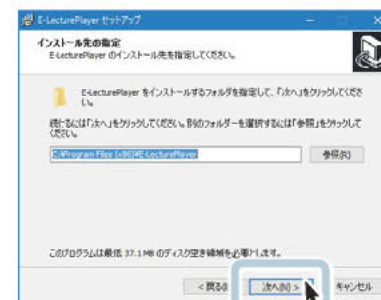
E-LecturePlayer セットアップ

インストール先の指定
E-LecturePlayer のインストール先を指定してください。

E-LecturePlayer をインストールするフォルダを指定して、「次へ」をクリックしてください。

続けるには「次へ」をクリックしてください。別のフォルダーを選択するには「参照」をクリックしてください。

C:¥Program Files (x86)¥E-LecturePlayer

参照(R)

このプログラムは最低 37.1 MB のディスク空き領域を必要とします。

< 戻る(B)

次へ(N) >

キャンセル